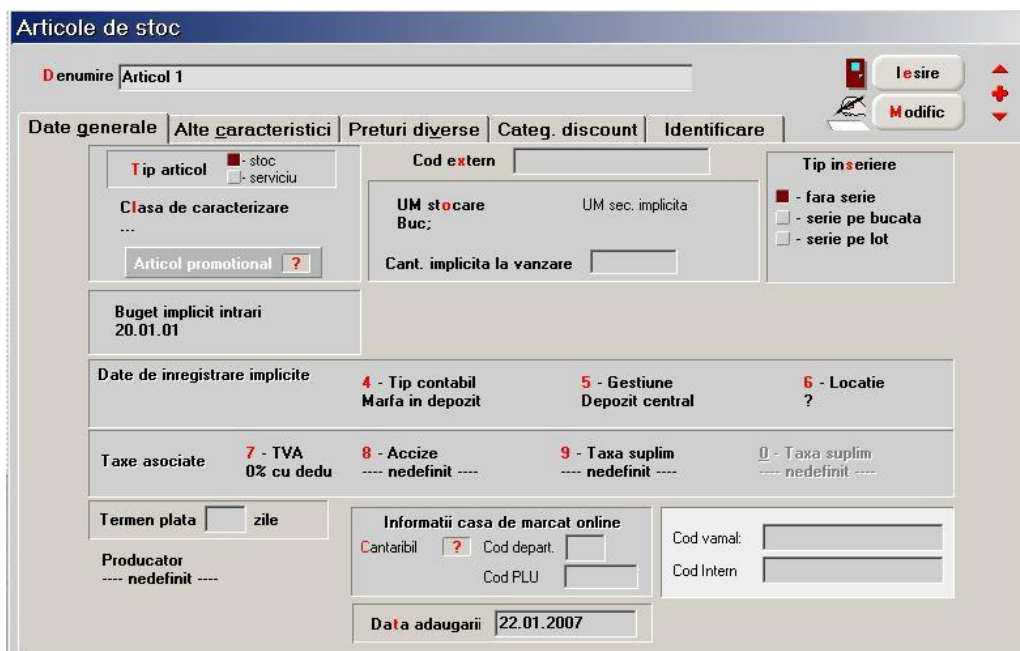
Articole de stoc

Denumire Articol 1

Iesire

Modific

Date generale | Alte caracteristici | Preturi diverse | Categ. discount | Identificare

Tip articol
- stoc
- serviciu

Clasa de caracterizare
...

Articol promotional ?

Cod extern

UM stocare
Buc;

UM sec. implicita

Cant. implicita la vanzare

Tip inseriere
- fara serie
- serie pe bucata
- serie pe lot

Buget implicit intrari
20.01.01

Date de inregistrare implicite

4 - Tip contabil
Marfa in depozit

5 - Gestiune
Depozit central

6 - Locatie
?

Taxe asociate

7 - TVA
0% cu dedu

8 - Accize
---- nedefinit ----

9 - Taxa suplim
---- nedefinit ----

0 - Taxa suplim
---- nedefinit ----

Termen plata zile

Producator
---- nedefinit ----

Informatii casa de marcat online
Cantaribil ? Cod depart.
Cod PLU

Cod vamal:
Cod Intern

Data adaugarii 22.01.2007